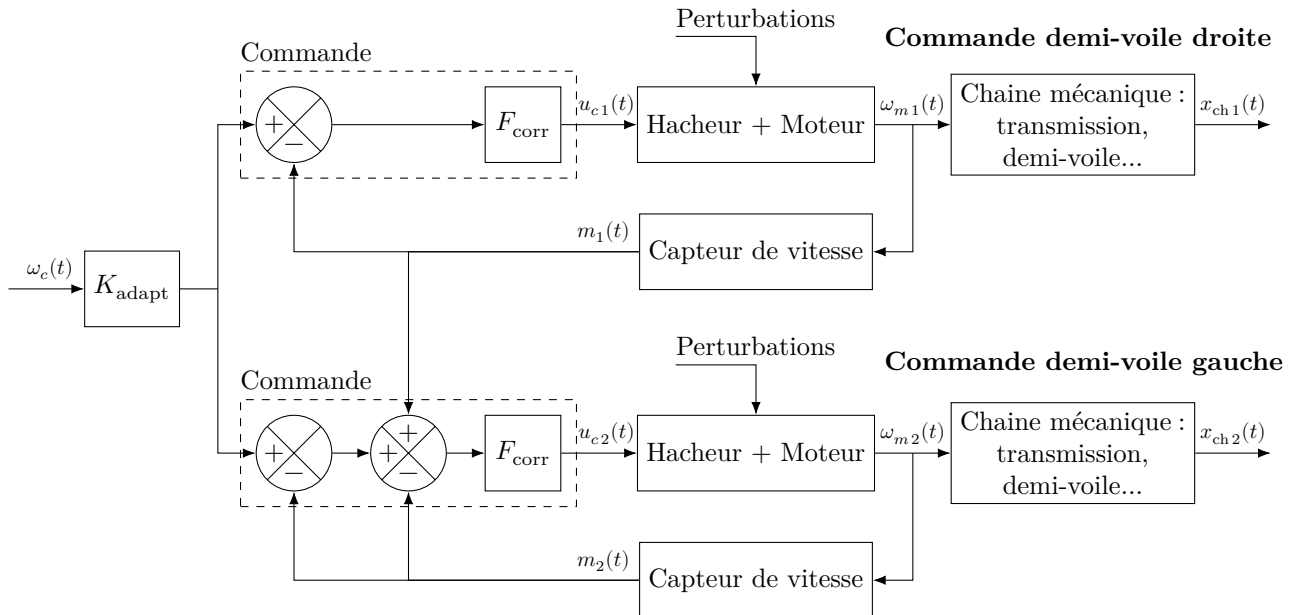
Perturbations

Commande demi-voile droite

Commande

+

−

$F_{\text{corr}}$

$u_{c\,1}(t)$

Hacheur + Moteur

$\omega_{m\,1}(t)$

Chaine mécanique : transmission, demi-voile...

$x_{\text{ch}\,1}(t)$

$m_1(t)$

Capteur de vitesse

$\omega_c(t)$

$K_{\text{adapt}}$

Perturbations

Commande demi-voile gauche

Commande

+

−

+

+

−

$F_{\text{corr}}$

$u_{c\,2}(t)$

Hacheur + Moteur

$\omega_{m\,2}(t)$

Chaine mécanique : transmission, demi-voile...

$x_{\text{ch}\,2}(t)$

$m_2(t)$

Capteur de vitesse